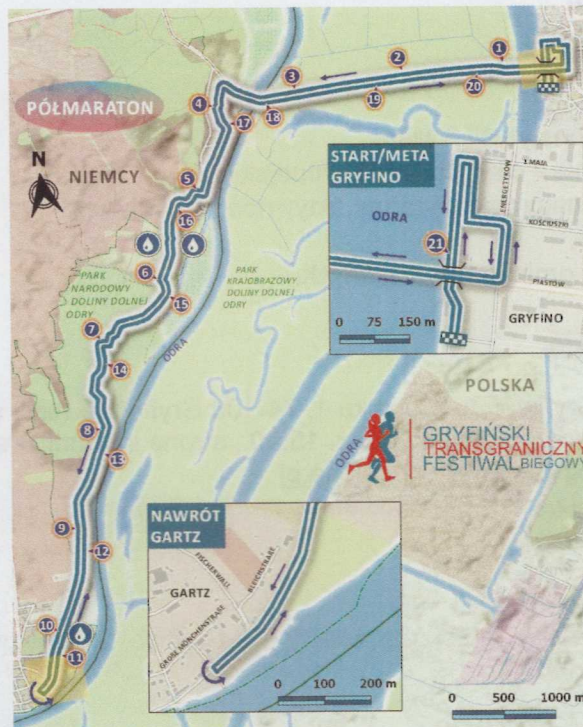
PÓŁMARATON

N

NIEMCY

1
2
3
4
5
6
7
8
9
10
11
12
13
14
15
16
17
18
19
20

PARK NARODOWY DOLINY DOLNEJ ODRY

PARK KRAJOBRAZOWY DOLINY DOLNEJ ODRY

ODRA

START/META GRYFINO

ODRA

21

1 MAJA
ENERGETYKÓW
KOŚCIUSZKI
PIASTÓW

GRYFINO

0 75 150 m

POLSKA

ODRA

GRYFIŃSKI TRANSGRANICZNY FESTIWAL BIEGOWY

NAWRÓT GARTZ

GARTZ

FISCHERWALL
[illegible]
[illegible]

0 100 200 m

0 500 1000 m